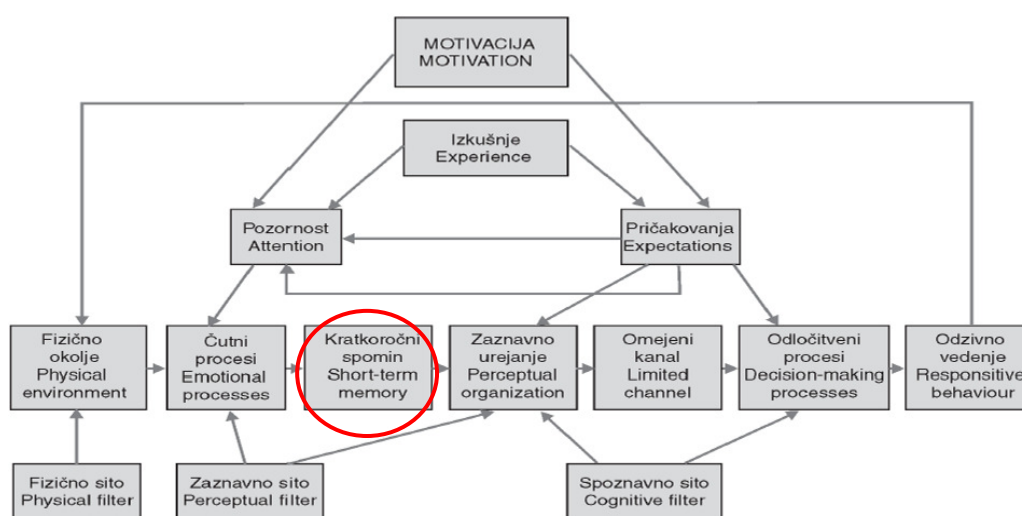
MOTIVACIJA
MOTIVATION

Izkušnje
Experience

Pozornost
Attention

Pričakovanja
Expectations

Fizično okolje
Physical environment

Čutni procesi
Emotional processes

Kratkoročni spomin
Short-term memory

Zaznavno urejanje
Perceptual organization

Omejeni kanal
Limited channel

Odločitveni procesi
Decision-making processes

Odzivno vedenje
Responsive behaviour

Fizično sito
Physical filter

Zaznavno sito
Perceptual filter

Spoznavno sito
Cognitive filter